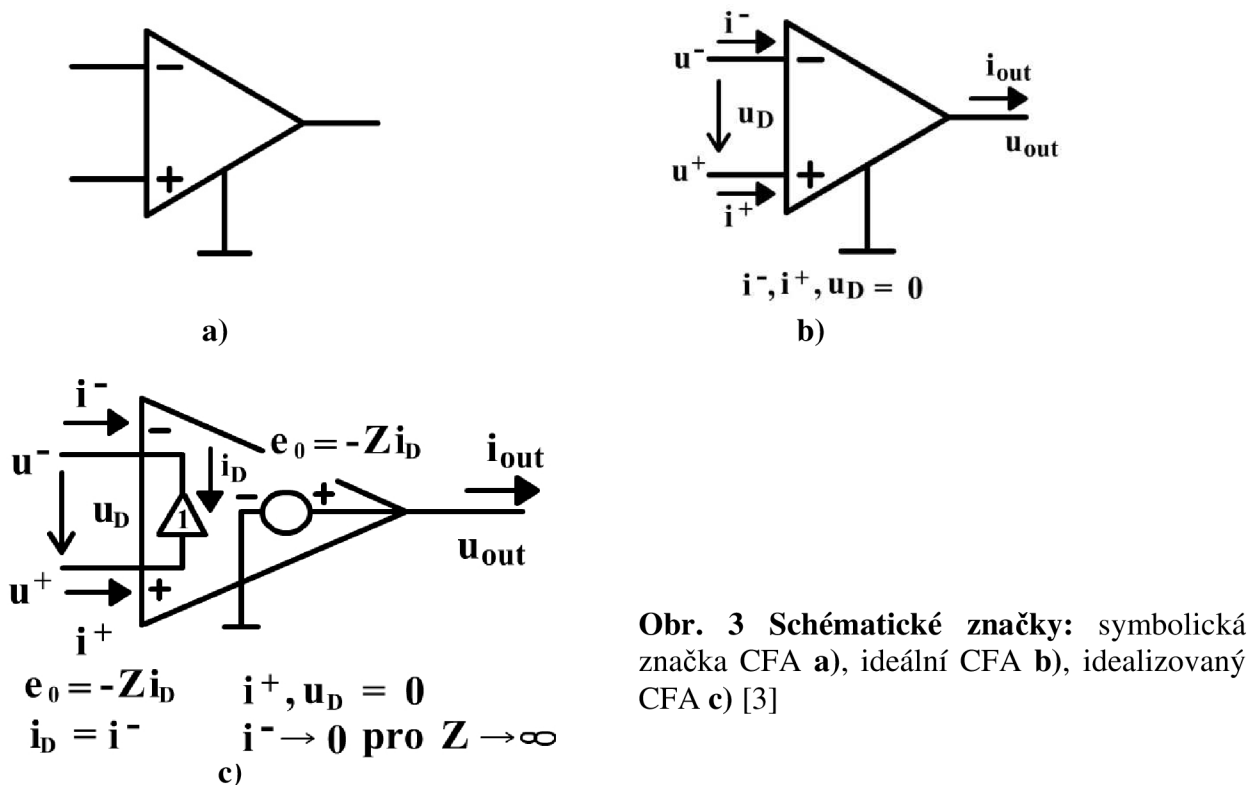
−
+
a)

$i^-$
$u^-$
−
$i_{out}$
$u_D$
$u_{out}$
$u^+$
+
$i^+$
$i^-, i^+, u_D = 0$
b)

$i^-$
−
$e_0 = -Zi_D$
$u^-$
$i_D$
$i_{out}$
$u_D$
1
−
+
$u_{out}$
$u^+$
+
$i^+$
$e_0 = -Zi_D$
$i_D = i^-$
$i^+, u_D = 0$
$i^- \to 0$ pro $Z \to \infty$
c)

**Obr. 3 Schématické značky:** symbolická značka CFA **a)**, ideální CFA **b)**, idealizovaný CFA **c)** [3]